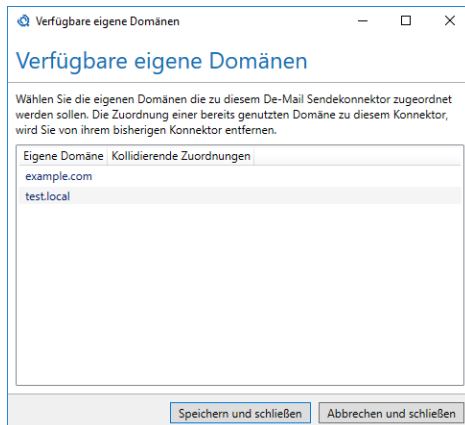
Verfügbare eigene Domänen

Verfügbare eigene Domänen

Wählen Sie die eigenen Domänen die zu diesem De-Mail Sendekonnektor zugeordnet werden sollen. Die Zuordnung einer bereits genutzten Domäne zu diesem Konnektor, wird Sie von ihrem bisherigen Konnektor entfernen.

| Eigene Domäne | Kollidierende Zuordnungen |
|---|---|
| example.com | |
| test.local | |

Speichern und schließen
Abbrechen und schließen